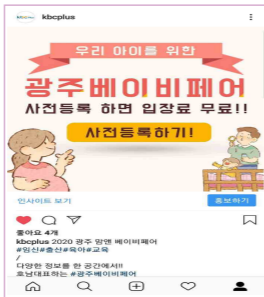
kbcplus

우리 아이를 위한
광주베이비페어
사전등록 하면 입장료 무료!!
사전등록하기!

인사이트 보기
홍보하기

좋아요 4개
kbcplus 2020 광주 맘맘 베이비페어
#임신#출산#육아#교육
/
다양한 정보를 한 공간에서!!
호남대표하는 #광주베이비페어